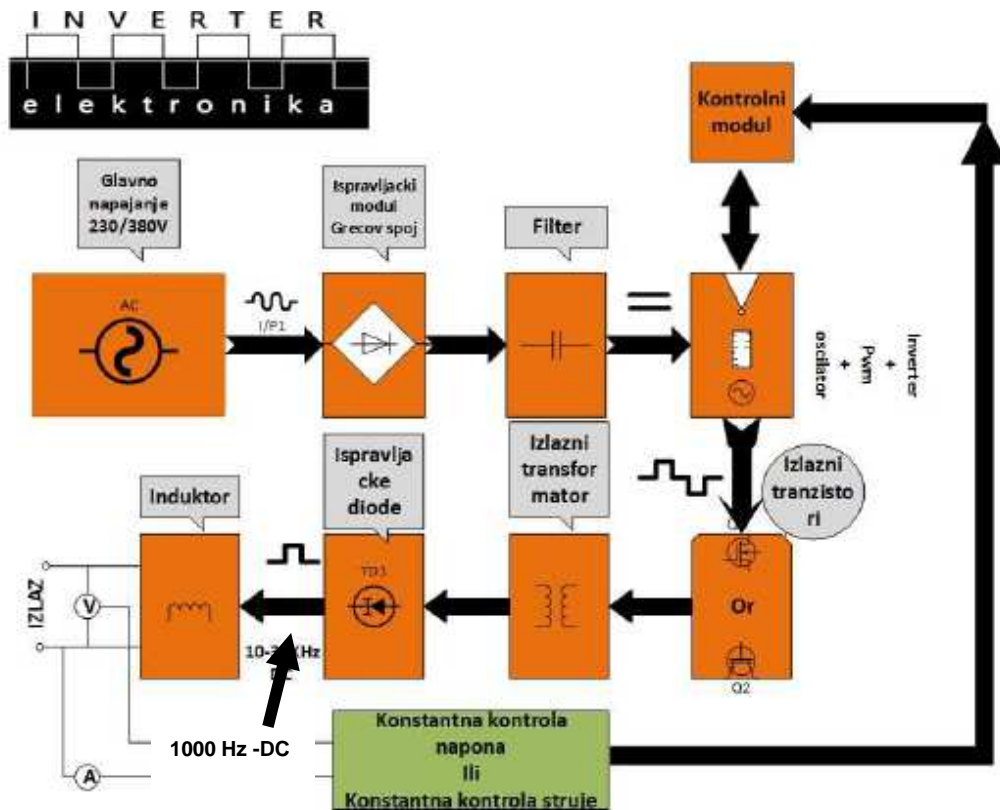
I N V E R T E R
elektronika

Kontrolni modul

Glavno napajanje 230/380V

Ispravljacki modul Grecov spoj

Filter

AC

I/P1

Inverter + Pwm + oscilator

Izlazni tranzistori

Ispravljacke diode

Izlazni transformator

Induktor

TD1

Or

Q2

IZLAZ

V

A

10-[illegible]KHz DC

1000 Hz -DC

Konstantna kontrola napona Ili Konstantna kontrola struje